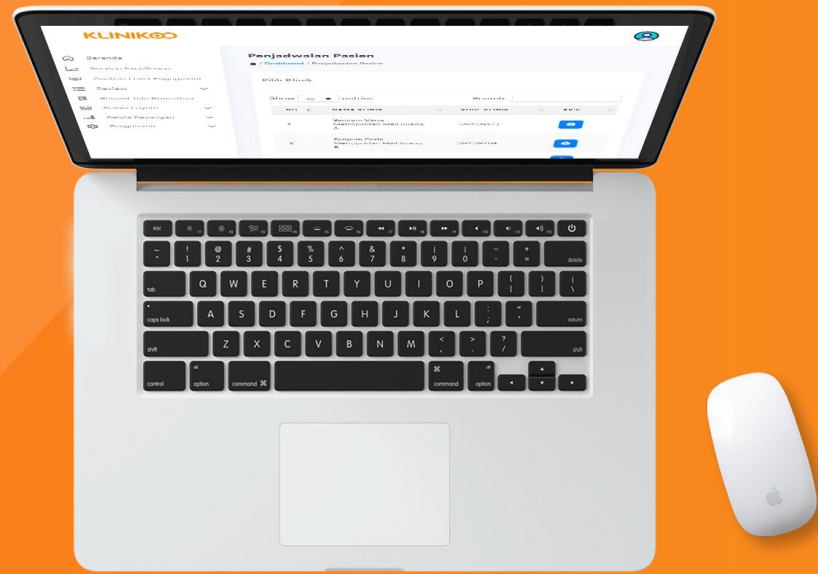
KLINIKOO

Beranda

Review

Penjadwalan Pasien

/ Dashboard / Penjadwalan Pasien

Pilih Klinik

Show 10 entries

Search:

1

Metropolitan Mall Bekasi

2

Metropolitan Mall Bekasi

esc

~ `
! 1
@ 2
# 3
$ 4
% 5
^ 6
& 7
* 8
( 9
) 0
_ -
+ =
delete

tab
Q
W
E
R
T
Y
U
I
O
P
{ [
} ]
| \

caps lock
A
S
D
F
G
H
J
K
L
: ;
" '
return

shift
Z
X
C
V
B
N
M
< ,
> .
? /
shift

control
alt option
command ⌘
⌘ command
alt option